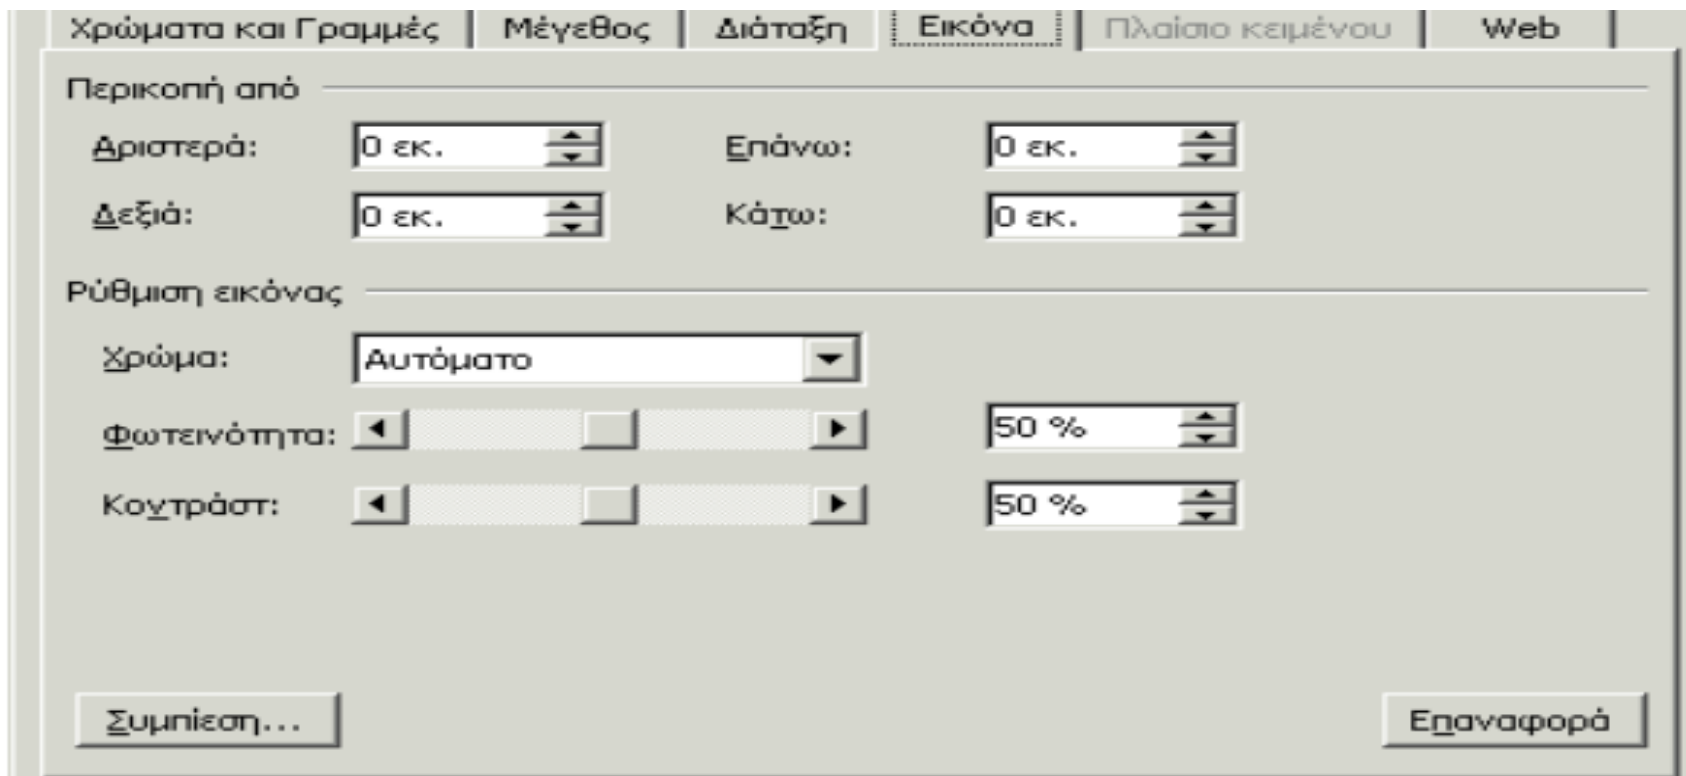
Χρώματα και Γραμμές | Μέγεθος | Διάταξη | Εικόνα | Πλαίσιο κειμένου | Web

Περικοπή από

Αριστερά: 0 εκ.
Επάνω: 0 εκ.
Δεξιά: 0 εκ.
Κάτω: 0 εκ.

Ρύθμιση εικόνας

Χρώμα: Αυτόματο
Φωτεινότητα: 50 %
Κοντράστ: 50 %

Συμπίεση...
Επαναφορά